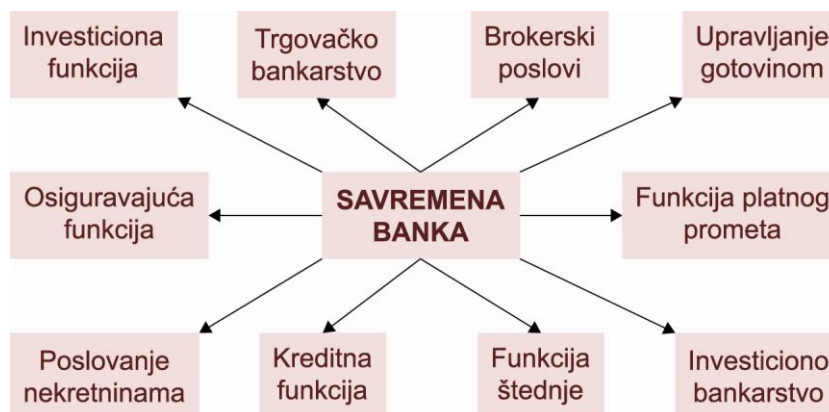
Investiciona funkcija

Trgovačko bankarstvo

Brokerski poslovi

Upravljanje gotovinom

Osiguravajuća funkcija

SAVREMENA BANKA

Funkcija platnog prometa

Poslovanje nekretninama

Kreditna funkcija

Funkcija štednje

Investiciono bankarstvo